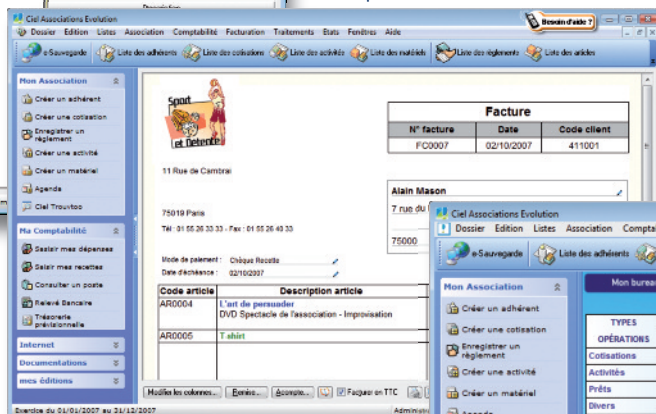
Ciel Associations Evolution
Dossier Edition Listes Association Comptabilité Facturation Traitements Etats Fenêtres Aide
Besoin d'aide ?
e-Sauvegarde Liste des adhérents Liste des cotisations Liste des activités Liste des matériels Liste des règlements Liste des articles

Mon Association
Créer un adhérent
Créer une cotisation
Enregistrer un règlement
Créer une activité
Créer un matériel
Agenda
Ciel Trouvtoo

Ma Comptabilité
Saisir mes dépenses
Saisir mes recettes
Consulter un poste
Relevé Bancaire
Trésorerie prévisionnelle

Internet
Documentations
mes éditions

Sport et Détente

11 Rue de Cambrai

75019 Paris

Tél : 01 55 26 33 33 - Fax : 01 55 26 40 33

Facture

| N° facture | Date | Code client |
|---|---|---|
| FC0007 | 02/10/2007 | 411001 |

Alain Mason
7 rue du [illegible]

75000 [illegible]

Mode de paiement : Chèque Recette
Date d'échéance : 02/10/2007

| Code article | Description article |
|---|---|
| AR0004 | L'art de persuader DVD Spectacle de l'association - Improvisation |
| AR0005 | T shirt |

Modifier les colonnes... Remise... Acompte... Facturer en TTC

Exercice du 01/01/2007 au 31/12/2007
Administr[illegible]

Ciel Associations Evolution
Dossier Edition Listes Association Compta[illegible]
e-Sauvegarde Liste des adhérents

Mon Association
Créer un adhérent
Créer une cotisation
Enregistrer un règlement
Créer une activité
Créer un matériel
Agenda

Mon bureau
TYPES OPÉRATIONS
Cotisations
Activités
Prêts
Divers